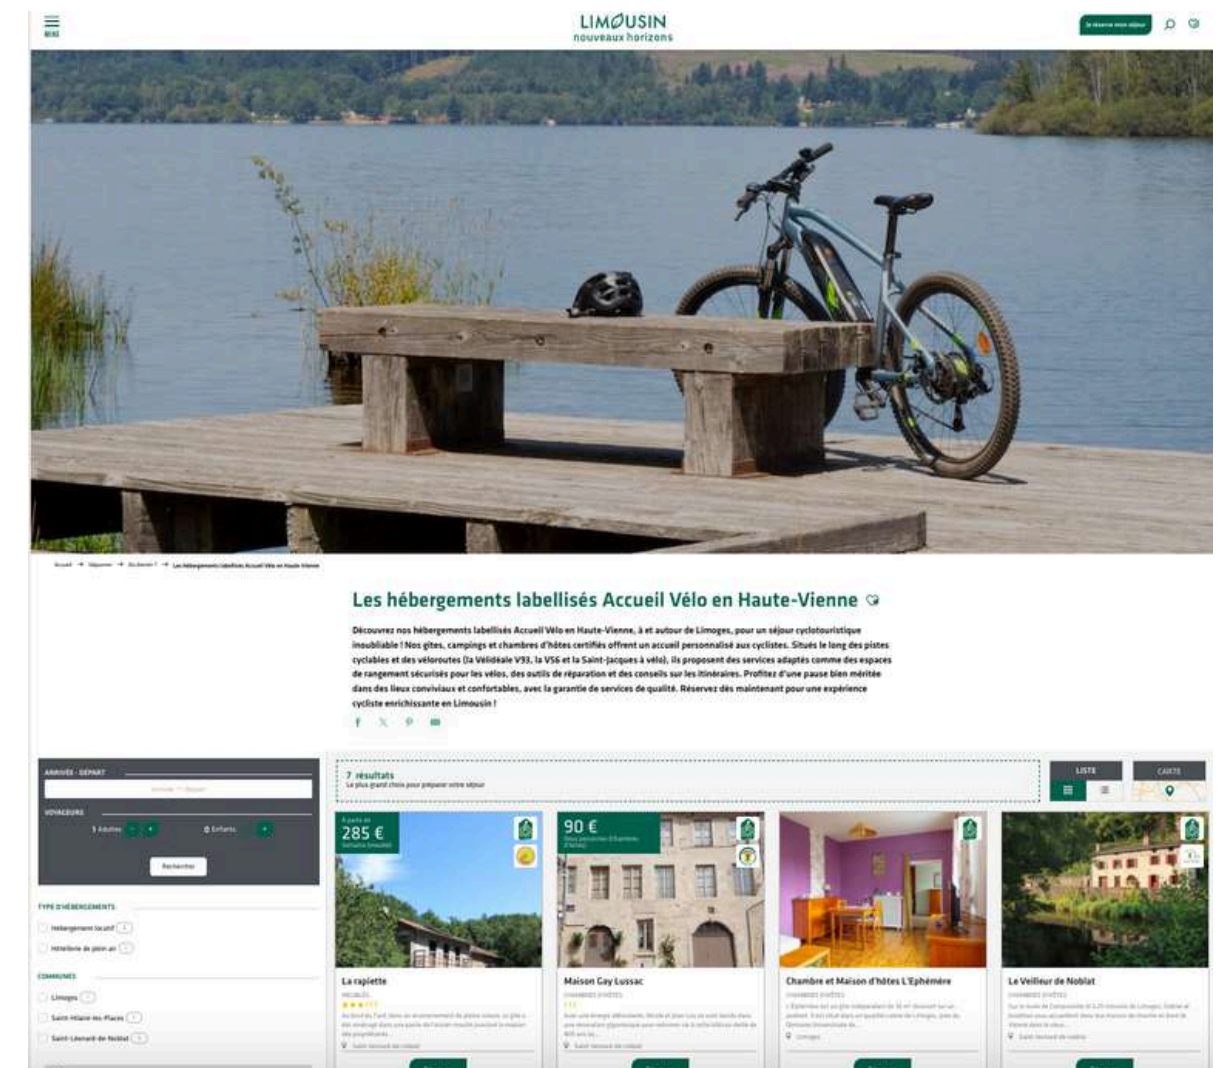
MENU

LIMOUSIN
nouveaux horizons

Je réserve mon séjour

Accueil → Séjourner → Où dormir ? → Les hébergements labellisés Accueil Vélo en Haute-Vienne

Les hébergements labellisés Accueil Vélo en Haute-Vienne

Découvrez nos hébergements labellisés Accueil Vélo en Haute-Vienne, à et autour de Limoges, pour un séjour cyclotouristique inoubliable ! Nos gîtes, campings et chambres d'hôtes certifiés offrent un accueil personnalisé aux cyclistes. Situés le long des pistes cyclables et des véloroutes (la Vélidéale V93, la V56 et la Saint-Jacques à vélo), ils proposent des services adaptés comme des espaces de rangement sécurisés pour les vélos, des outils de réparation et des conseils sur les itinéraires. Profitez d'une pause bien méritée dans des lieux conviviaux et confortables, avec la garantie de services de qualité. Réservez dès maintenant pour une expérience cycliste enrichissante en Limousin !

ARRIVÉE - DÉPART
Arrivée → Départ
VOYAGEURS
1 Adultes
0 Enfants
Rechercher

TYPE D'HÉBERGEMENTS
Hébergement locatif
Hôtellerie de plein air

COMMUNES
Limoges
Saint-Hilaire-les-Places
Saint-Léonard-de-Noblat

7 résultats
Le plus grand choix pour préparer votre séjour

LISTE
CARTE

A partir de
285 €
Semaine (meublé)

90 €
Deux personnes (Chambres d'hôtes)

La rapiette
MEUBLÉS

Maison Gay Lussac
CHAMBRES D'HÔTES

Chambre et Maison d'hôtes L'Ephémère
CHAMBRES D'HÔTES
Limoges

Le Veilleur de Noblat
CHAMBRES D'HÔTES